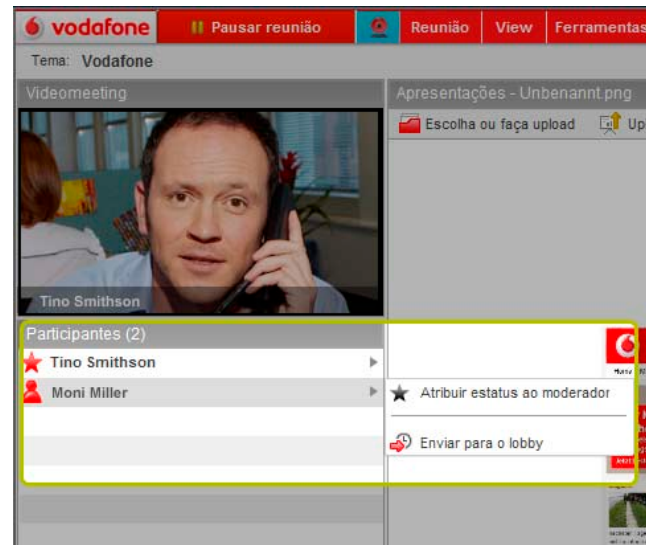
vodafone Pausar reunião Reunião View Ferramentas

Tema: Vodafone

Videomeeting

Tino Smithson

Apresentações - Unbenannt.png

Escolha ou faça upload Up

Participantes (2)

Tino Smithson

Moni Miller

Atribuir estatus ao moderador

Enviar para o lobby